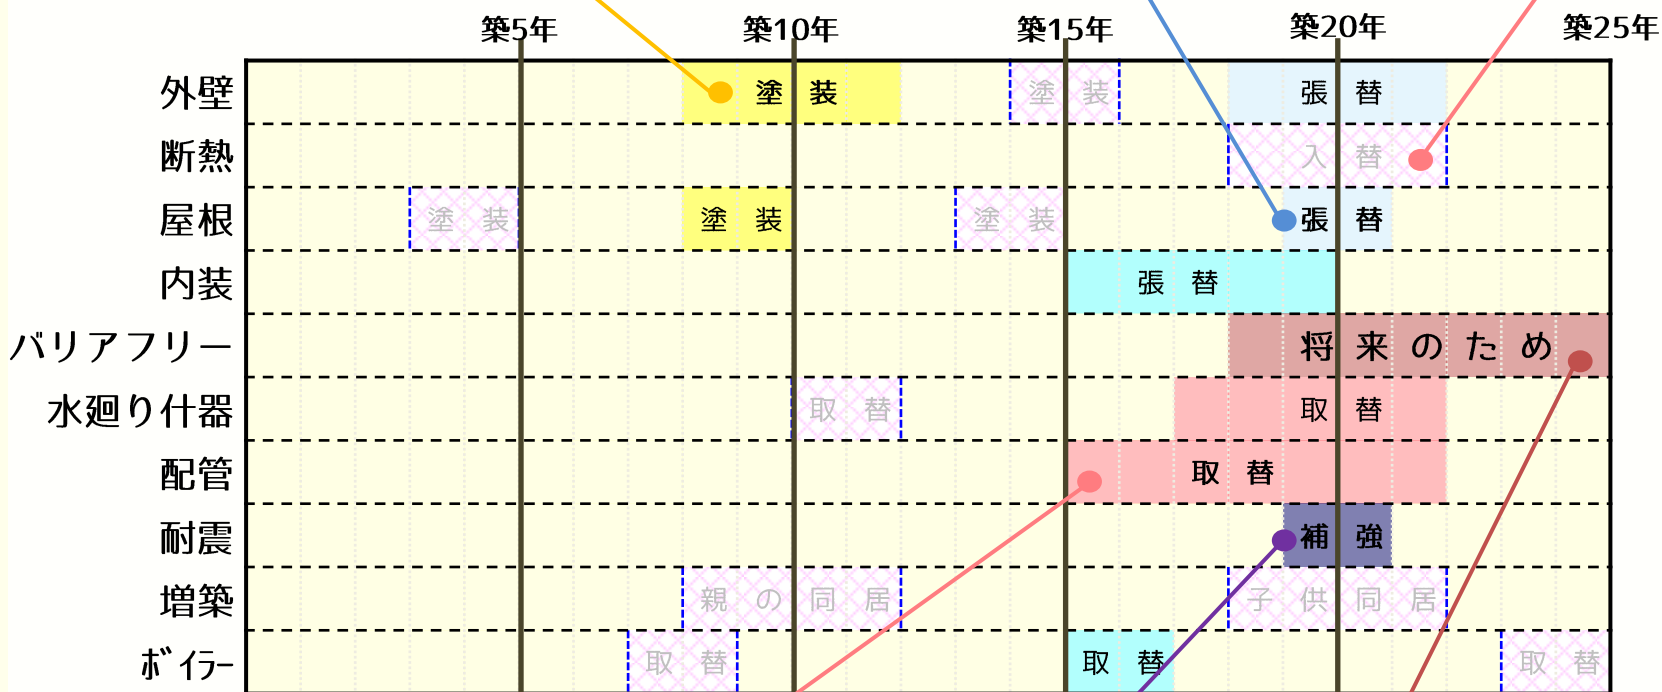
| | 築5年 | 築10年 | 築15年 | 築20年 | 築25年 |
|---|---|---|---|---|---|
| 外壁 | | 塗 装 | 塗 装 | 張 替 | |
| 断熱 | | | | 入 替 | |
| 屋根 | 塗 装 | 塗 装 | 塗 装 | 張 替 | |
| 内装 | | | 張 替 | | |
| バリアフリー | | | | 将 来 の た め | |
| 水廻り什器 | | 取 替 | | 取 替 | |
| 配管 | | | 取 替 | | |
| 耐震 | | | | 補 強 | |
| 増築 | | 親 の 同 居 | | 子 供 同 居 | |
| ボイラー | | 取 替 | 取 替 | | 取 替 |